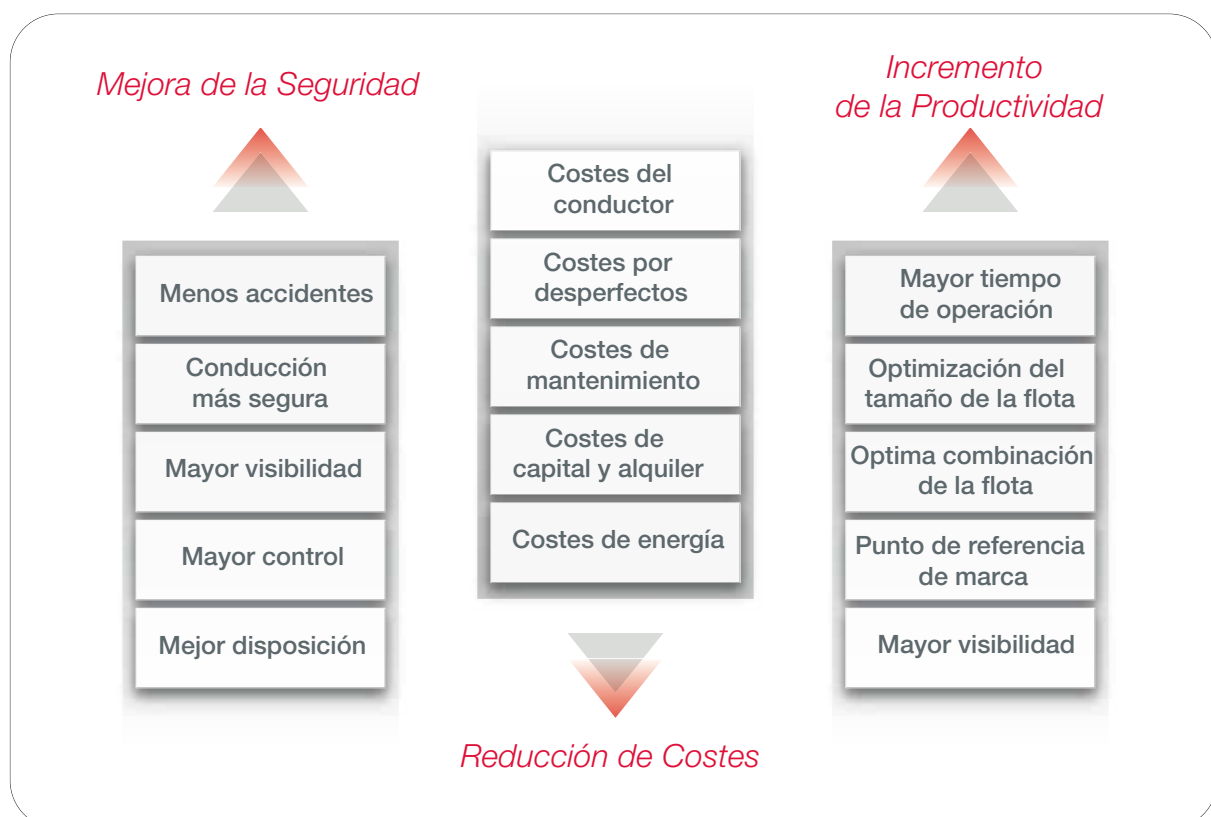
Mejora de la Seguridad

Menos accidentes

Conducción más segura

Mayor visibilidad

Mayor control

Mejor disposición

Costes del conductor

Costes por desperfectos

Costes de mantenimiento

Costes de capital y alquiler

Costes de energía

Reducción de Costes

Incremento de la Productividad

Mayor tiempo de operación

Optimización del tamaño de la flota

Optima combinación de la flota

Punto de referencia de marca

Mayor visibilidad